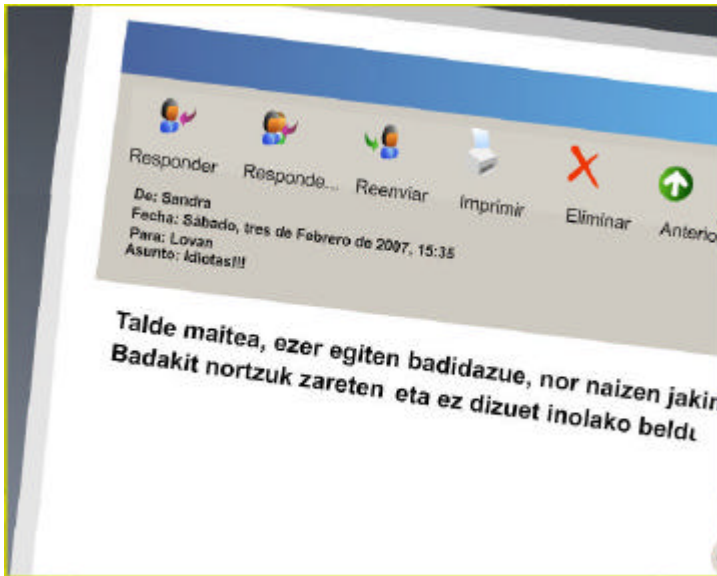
Responder
Responde...
Reenviar
Imprimir
Eliminar
Anterio

De: Sandra
Fecha: Sábado, tres de Febrero de 2007, 15:35
Para: Lovan
Asunto: Idiotas!!!

Talde maitea, ezer egiten badidazue, nor naizen jakin
Badakit nortzuk zareten eta ez dizuet inolako beldu